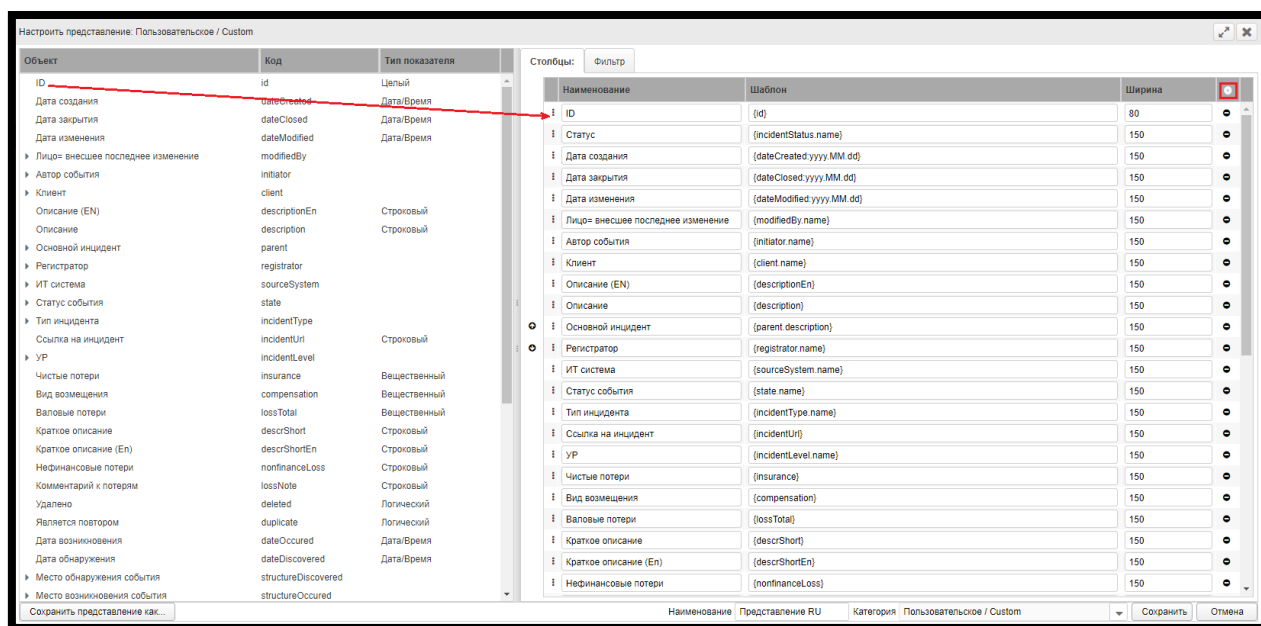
Настроить представление: Пользовательское / Custom

| Объект | Код | Тип показателя |
|---|---|---|
| ID | id | Целый |
| Дата создания | dateCreated | Дата/Время |
| Дата закрытия | dateClosed | Дата/Время |
| Дата изменения | dateModified | Дата/Время |
| Лицо= внесшее последнее изменение | modifiedBy | |
| Автор события | initiator | |
| Клиент | client | |
| Описание (EN) | descriptionEn | Строковый |
| Описание | description | Строковый |
| Основной инцидент | parent | |
| Регистратор | registrator | |
| ИТ система | sourceSystem | |
| Статус события | state | |
| Тип инцидента | incidentType | |
| Ссылка на инцидент | incidentUrl | Строковый |
| УР | incidentLevel | |
| Чистые потери | insurance | Вещественный |
| Вид возмещения | compensation | Вещественный |
| Валовые потери | lossTotal | Вещественный |
| Краткое описание | descrShort | Строковый |
| Краткое описание (En) | descrShortEn | Строковый |
| Нефинансовые потери | nonfinanceLoss | Строковый |
| Комментарий к потерям | lossNote | Строковый |
| Удалено | deleted | Логический |
| Является повтором | duplicate | Логический |
| Дата возникновения | dateOccured | Дата/Время |
| Дата обнаружения | dateDiscovered | Дата/Время |
| Место обнаружения события | structureDiscovered | |
| Место возникновения события | structureOccured | |

Столбцы: Фильтр

| Наименование | Шаблон | Ширина |
|---|---|---|
| ID | {id} | 80 |
| Статус | {incidentStatus.name} | 150 |
| Дата создания | {dateCreated:yyyy.MM.dd} | 150 |
| Дата закрытия | {dateClosed:yyyy.MM.dd} | 150 |
| Дата изменения | {dateModified:yyyy.MM.dd} | 150 |
| Лицо= внесшее последнее изменение | {modifiedBy.name} | 150 |
| Автор события | {initiator.name} | 150 |
| Клиент | {client.name} | 150 |
| Описание (EN) | {descriptionEn} | 150 |
| Описание | {description} | 150 |
| Основной инцидент | {parent.description} | 150 |
| Регистратор | {registrator.name} | 150 |
| ИТ система | {sourceSystem.name} | 150 |
| Статус события | {state.name} | 150 |
| Тип инцидента | {incidentType.name} | 150 |
| Ссылка на инцидент | {incidentUrl} | 150 |
| УР | {incidentLevel.name} | 150 |
| Чистые потери | {insurance} | 150 |
| Вид возмещения | {compensation} | 150 |
| Валовые потери | {lossTotal} | 150 |
| Краткое описание | {descrShort} | 150 |
| Краткое описание (En) | {descrShortEn} | 150 |
| Нефинансовые потери | {nonfinanceLoss} | 150 |

Сохранить представление как... Наименование Представление RU Категория Пользовательское / Custom Сохранить Отмена